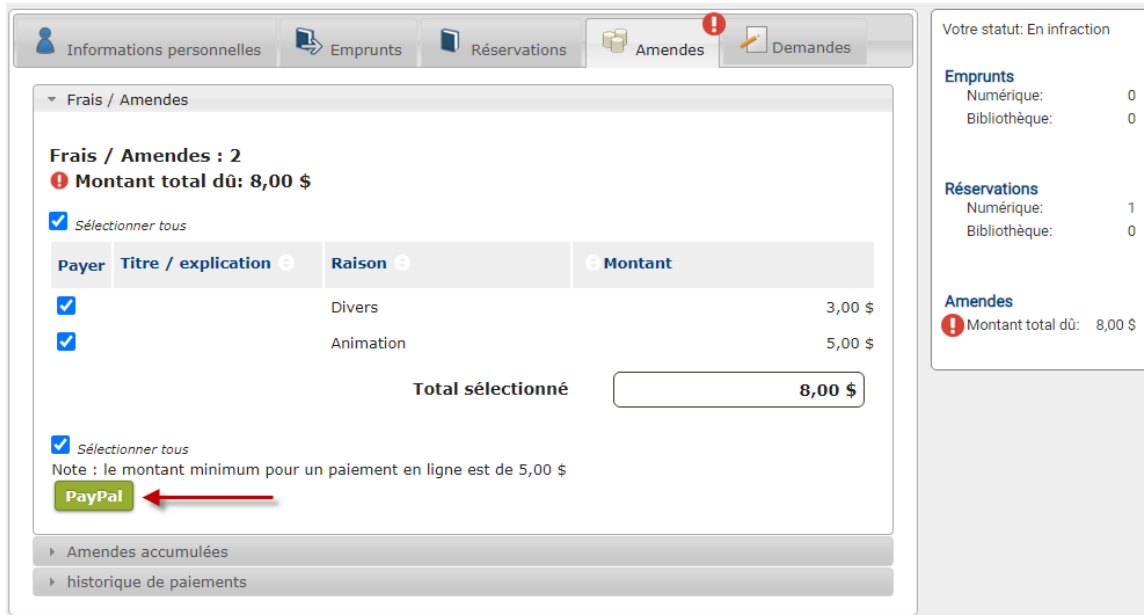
Informations personnelles | Emprunts | Réservations | Amendes | Demandes

Frais / Amendes

Frais / Amendes : 2
Montant total dû: 8,00 $

Sélectionner tous

| Payer | Titre / explication | Raison | Montant |
|---|---|---|---|
| ☑ | | Divers | 3,00 $ |
| ☑ | | Animation | 5,00 $ |

Total sélectionné 8,00 $

Sélectionner tous
Note : le montant minimum pour un paiement en ligne est de 5,00 $
PayPal

Amendes accumulées
historique de paiements

Votre statut: En infraction

Emprunts
Numérique: 0
Bibliothèque: 0

Réservations
Numérique: 1
Bibliothèque: 0

Amendes
Montant total dû: 8,00 $